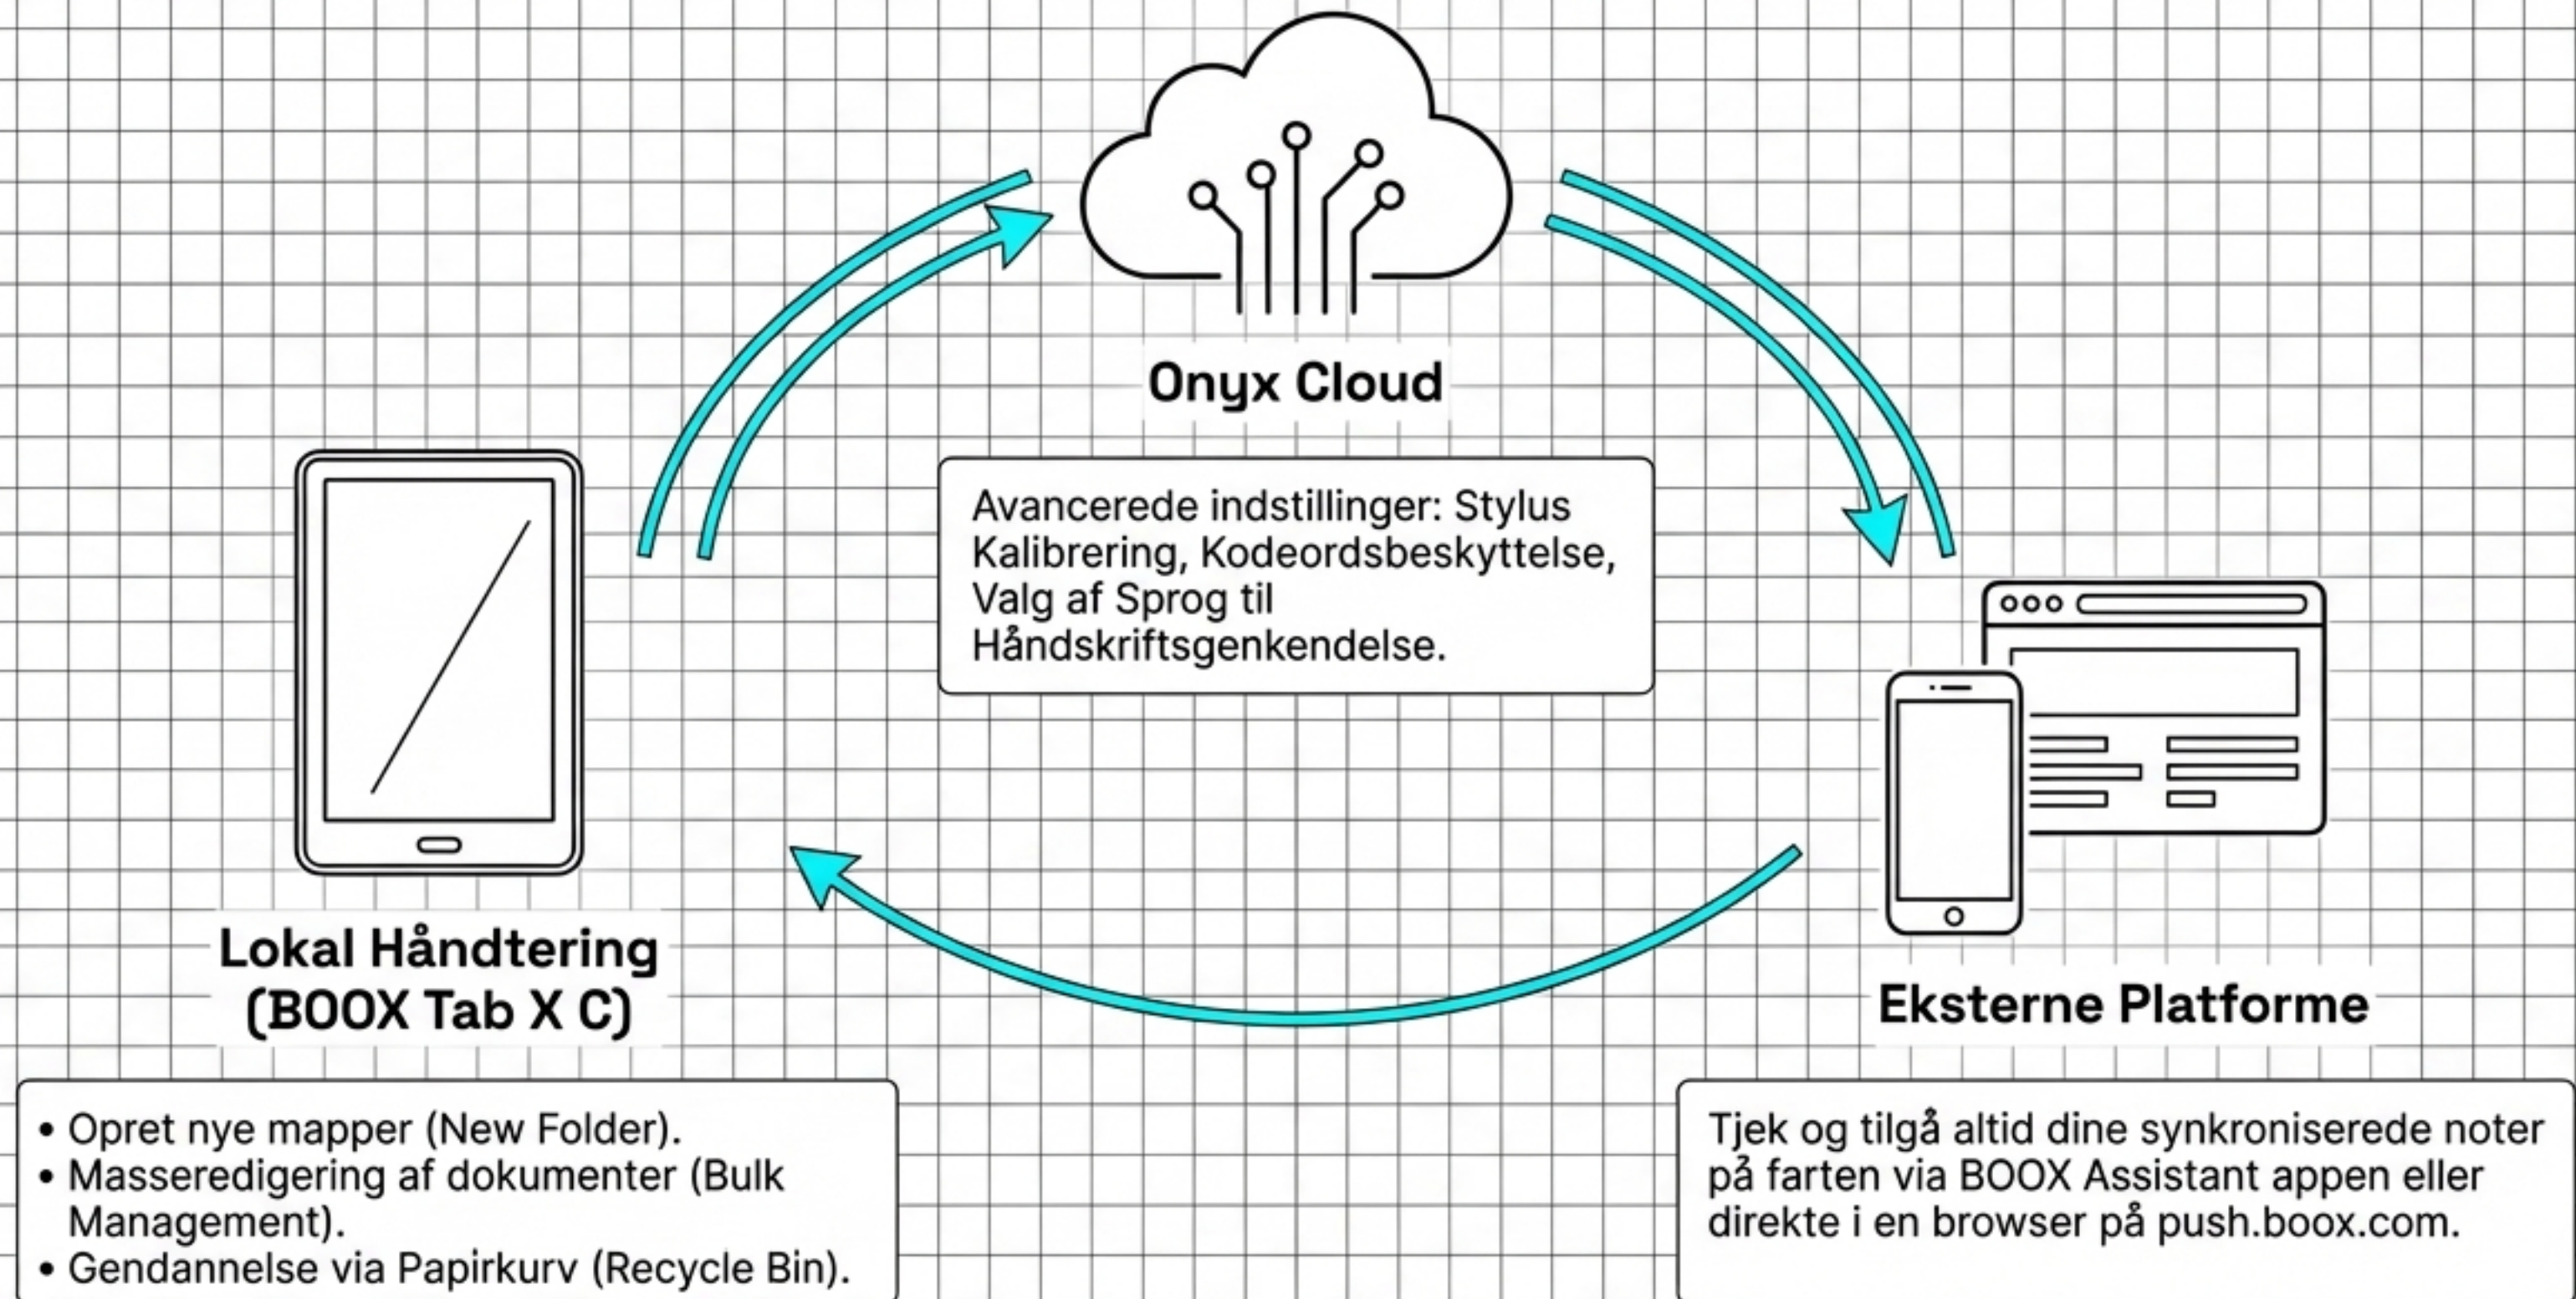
Onyx Cloud

Avancerede indstillinger: Stylus Kalibrering, Kodeordsbeskyttelse, Valg af Sprog til Håndskriftsgenkendelse.

Lokal Håndtering (BOOX Tab X C)

Eksterne Platforme

• Opret nye mapper (New Folder).
• Masseredigering af dokumenter (Bulk Management).
• Gendannelse via Papirkurv (Recycle Bin).

Tjek og tilgå altid dine synkroniserede noter på farten via BOOX Assistant appen eller direkte i en browser på push.boox.com.